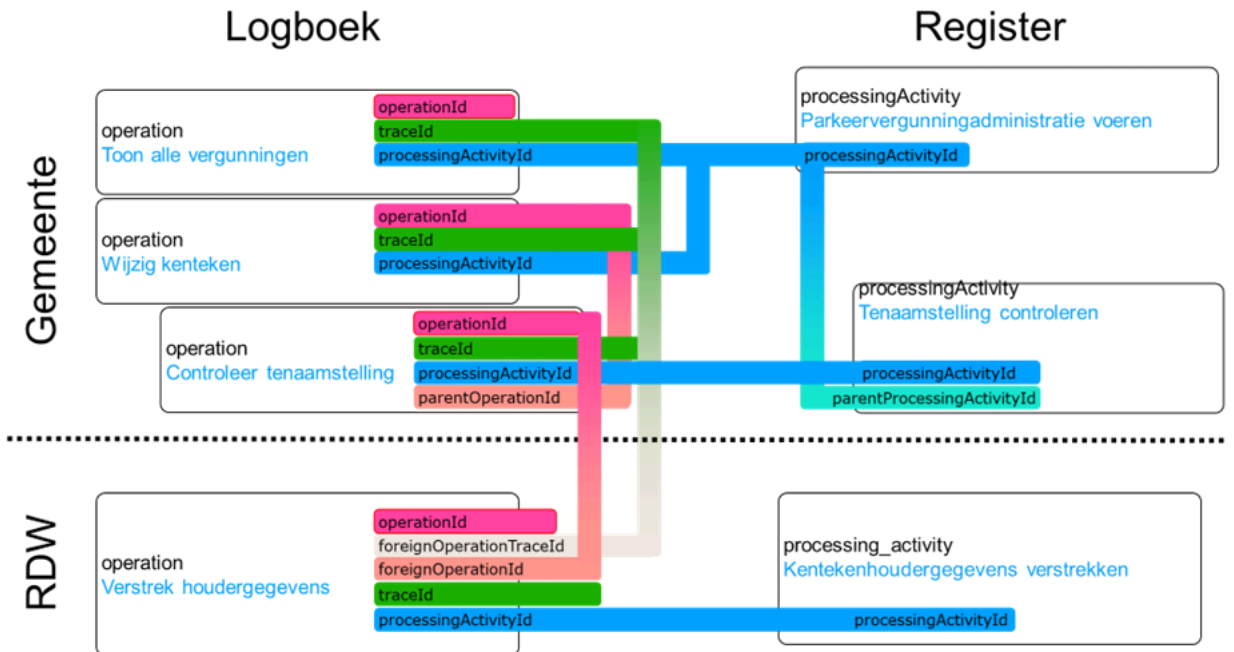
Logboek

Register

Gemeente

operation
Toon alle vergunningen

operationId
traceId
processingActivityId

operation
Wijzig kenteken

operationId
traceId
processingActivityId

operation
Controleer tenaamstelling

operationId
traceId
processingActivityId
parentOperationId

processingActivity
Parkeervergunningadministratie voeren
processingActivityId

processingActivity
Tenaamstelling controleren
processingActivityId
parentProcessingActivityId

RDW

operation
Verstrek houdergegevens

operationId
foreignOperationTraceId
foreignOperationId
traceId
processingActivityId

processing_activity
Kentekenhoudergegevens verstrekken
processingActivityId